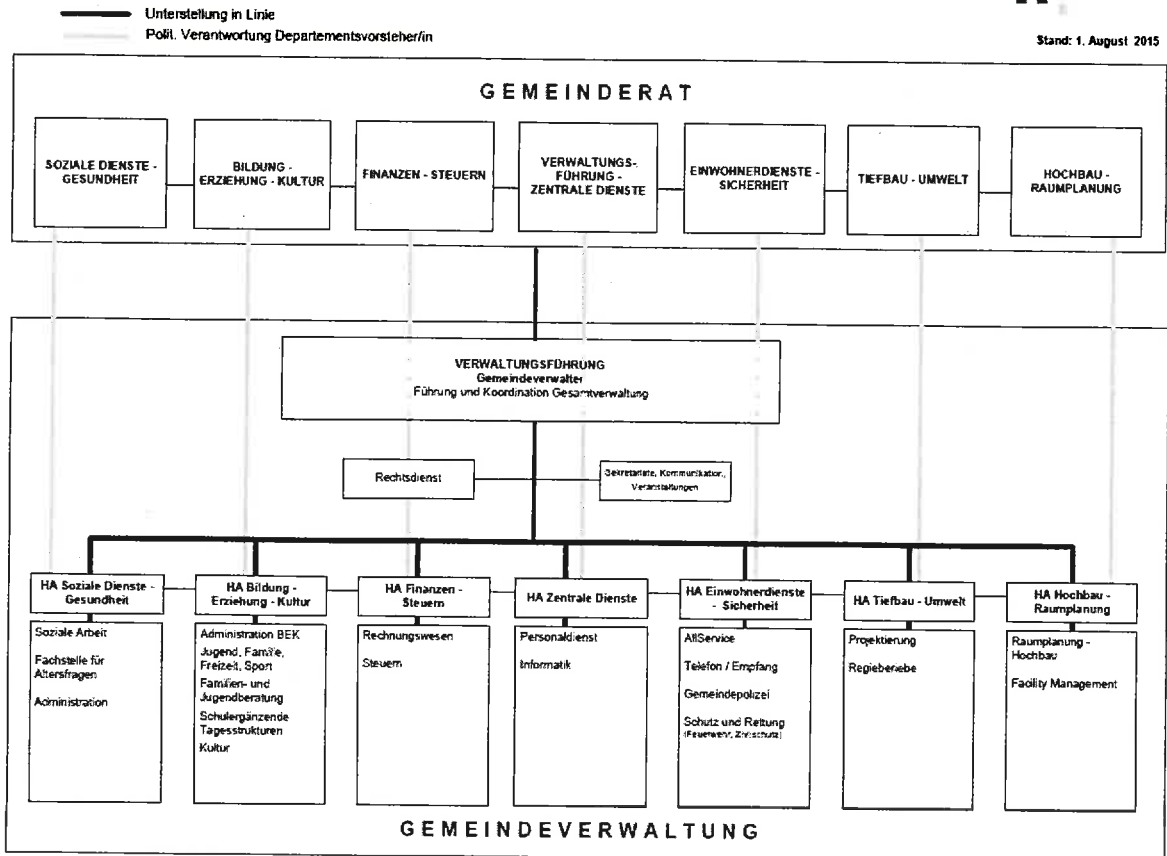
Unterstellung in Linie
Polit. Verantwortung Departementsvorsteher/in

Stand: 1. August 2015

GEMEINDERAT

SOZIALE DIENSTE - GESUNDHEIT

BILDUNG - ERZIEHUNG - KULTUR

FINANZEN - STEUERN

VERWALTUNGS-FÜHRUNG - ZENTRALE DIENSTE

EINWOHNERDIENSTE - SICHERHEIT

TIEFBAU - UMWELT

HOCHBAU - RAUMPLANUNG

VERWALTUNGSFÜHRUNG
Gemeindeverwalter
Führung und Koordination Gesamtverwaltung

Rechtsdienst

Sekretariate, Kommunikation, Veranstaltungen

HA Soziale Dienste - Gesundheit
Soziale Arbeit
Fachstelle für Altersfragen
Administration

HA Bildung - Erziehung - Kultur
Administration BEK
Jugend, Familie, Freizeit, Sport
Familien- und Jugendberatung
Schulergänzende Tagesstrukturen
Kultur

HA Finanzen - Steuern
Rechnungswesen
Steuern

HA Zentrale Dienste
Personaldienst
Informatik

HA Einwohnerdienste - Sicherheit
AllService
Telefon / Empfang
Gemeindepolizei
Schutz und Rettung
(Feuerwehr, Zivilschutz)

HA Tiefbau - Umwelt
Projektierung
Regiebetriebe

HA Hochbau - Raumplanung
Raumplanung - Hochbau
Facility Management

GEMEINDEVERWALTUNG